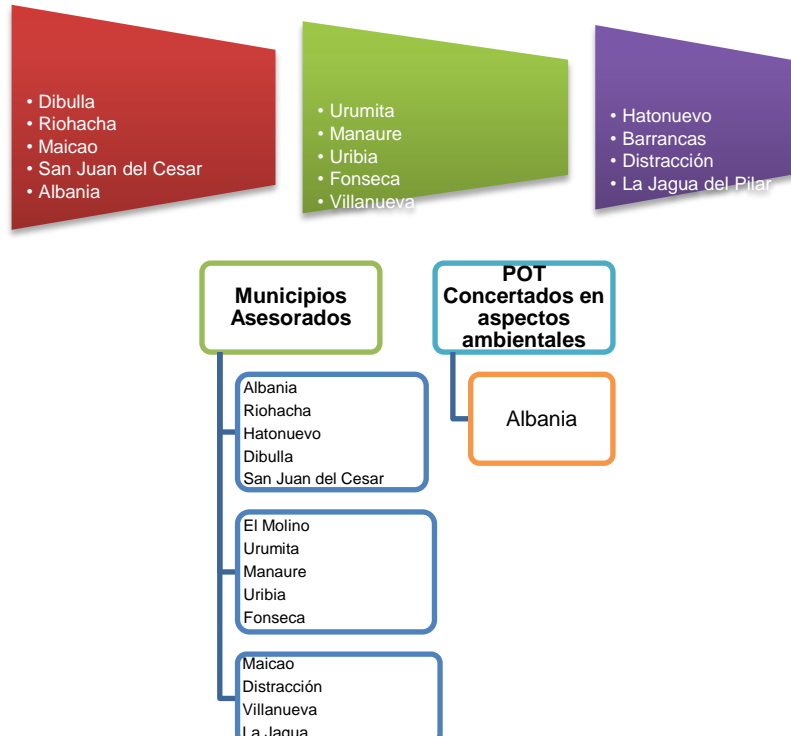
• Dibulla
• Riohacha
• Maicao
• San Juan del Cesar
• Albania

• Urumita
• Manaure
• Uribia
• Fonseca
• Villanueva

• Hatonuevo
• Barrancas
• Distracción
• La Jagua del Pilar

Municipios Asesorados

Albania
Riohacha
Hatonuevo
Dibulla
San Juan del Cesar

El Molino
Urumita
Manaure
Uribia
Fonseca

Maicao
Distracción
Villanueva
La Jagua

POT Concertados en aspectos ambientales

Albania